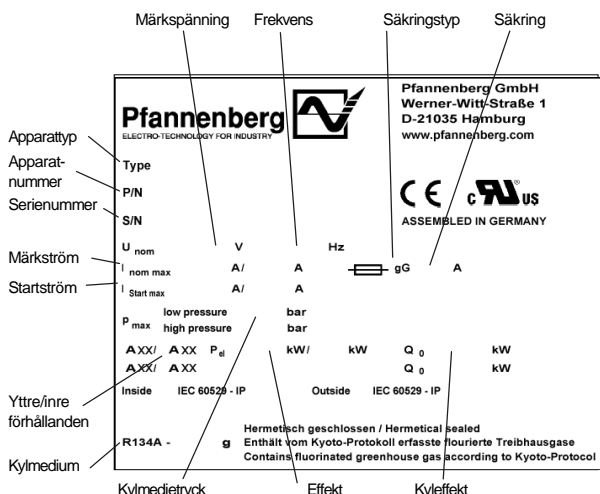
Märkspänning
Frekvens
Säkringstyp
Säkring

Pfannenberg
ELECTRO-TECHNOLOGY FOR INDUSTRY

Pfannenberg GmbH
Werner-Witt-Straße 1
D-21035 Hamburg
www.pfannenberg.com

Apparattyp
Apparatnummer
Serienummer

Type
P/N
S/N

CE c UL US
ASSEMBLED IN GERMANY

Märkström
Startström

$U_{nom}$ V A Hz
$I_{nom\ max}$ A/ A gG A
$I_{Start\ max}$ A/ A

$p_{max}$ low pressure bar
high pressure bar

AXX/ AXX $P_{el}$ kW/ kW $Q_0$ kW
AXX/ AXX $Q_0$ kW

Yttre/inre förhållanden

Inside IEC 60529 - IP Outside IEC 60529 - IP

Hermetisch geschlossen / Hermetical sealed
Enthält vom Kyoto-Protokoll erfasste flourierte Treibhausgase
Contains fluorinated greenhouse gas according to Kyoto-Protocol

Kylmedium
R134A - g

Kylmedietryck
Effekt
Kyleffekt